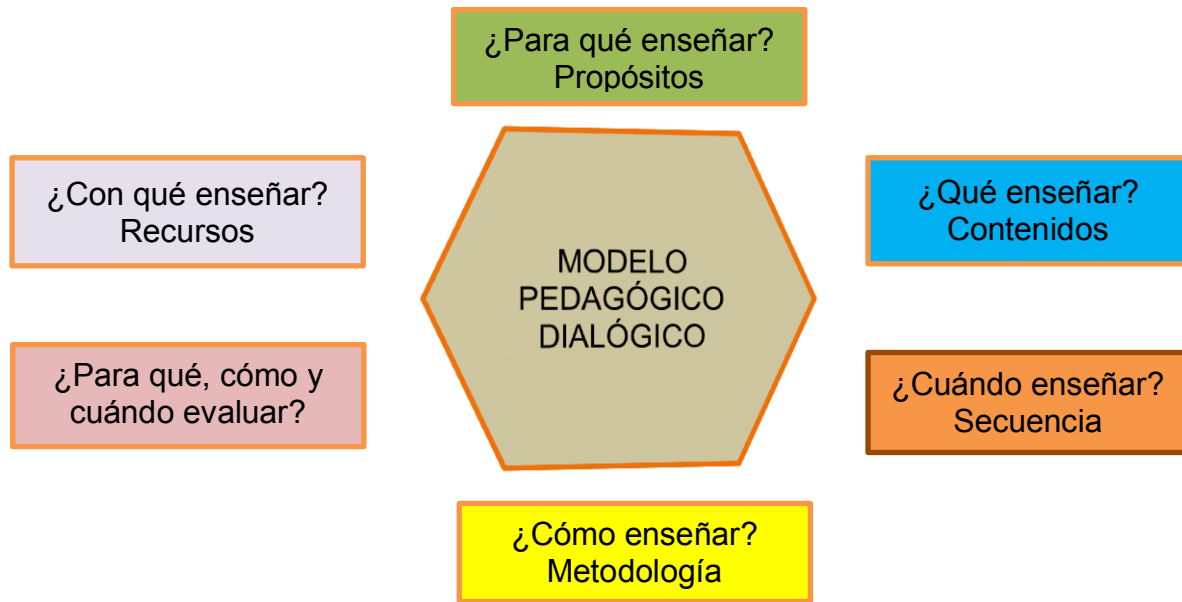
¿Para qué enseñar?
Propósitos

¿Con qué enseñar?
Recursos

MODELO
PEDAGÓGICO
DIALÓGICO

¿Qué enseñar?
Contenidos

¿Para qué, cómo y cuándo evaluar?

¿Cuándo enseñar?
Secuencia

¿Cómo enseñar?
Metodología